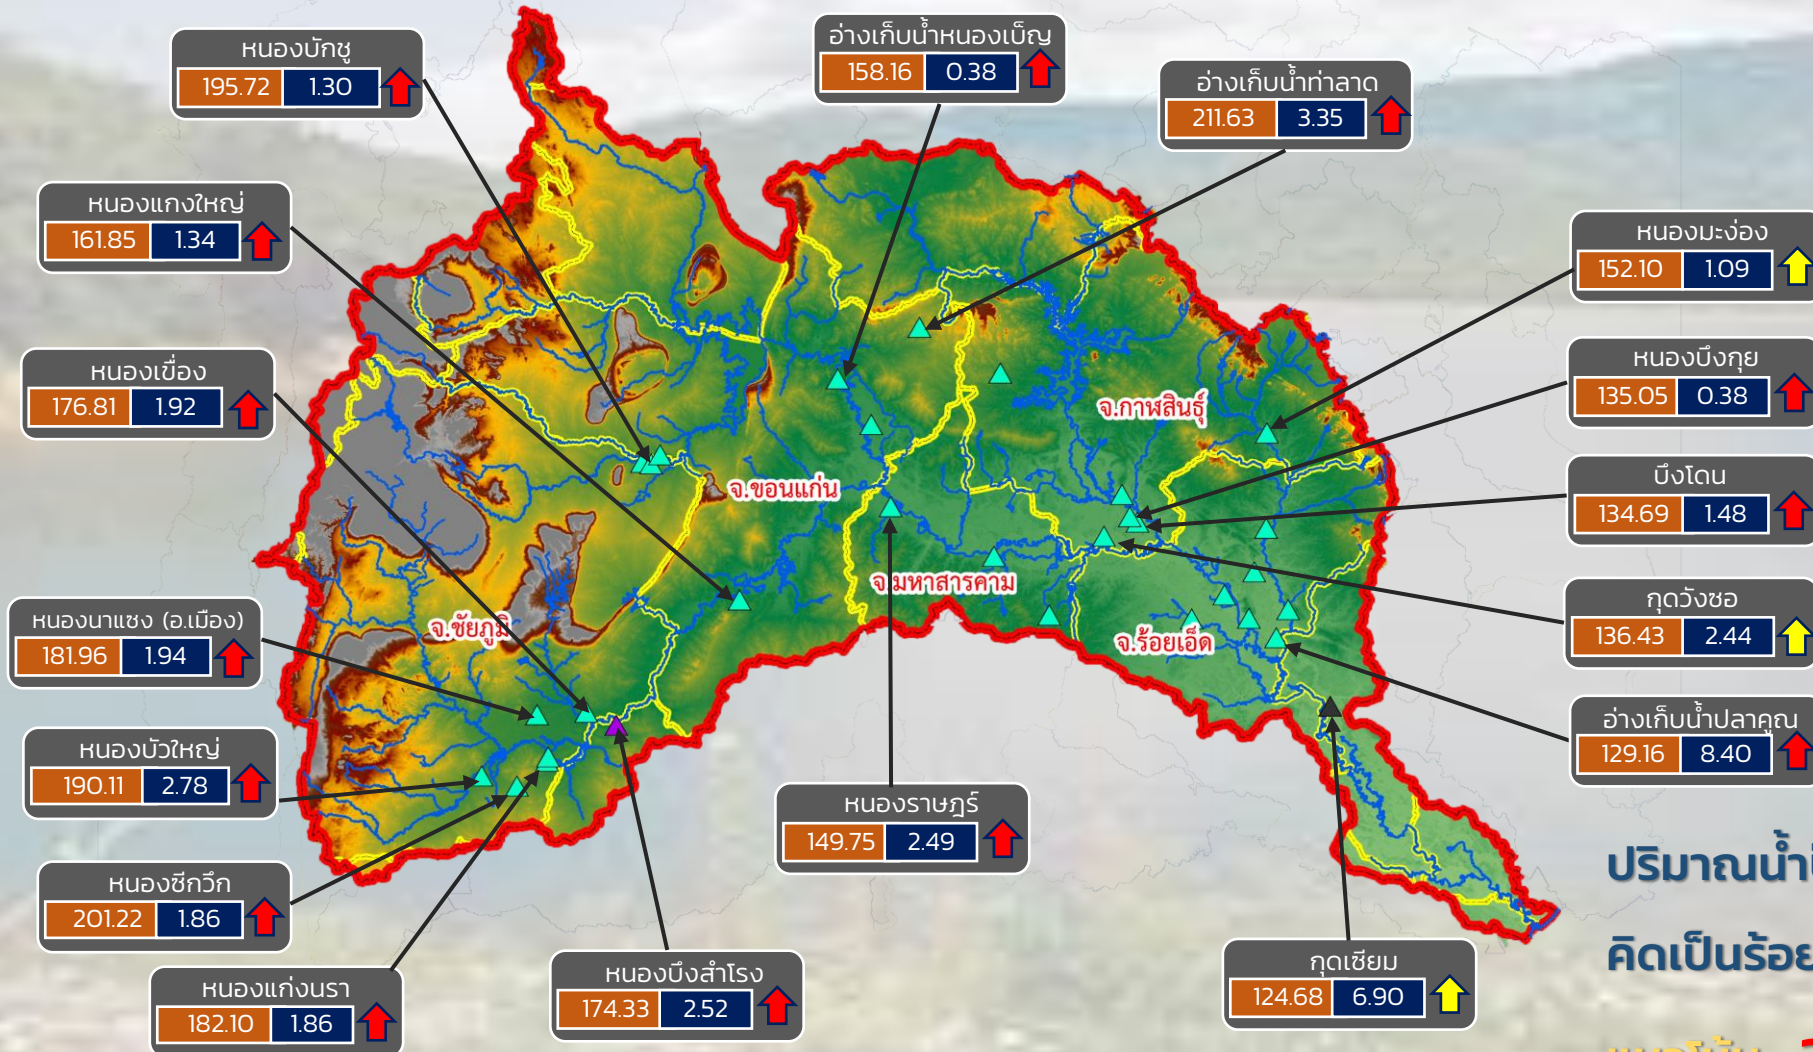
หนองบักชู
195.72 1.30

อ่างเก็บน้ำหนองเบ็ญ
158.16 0.38

อ่างเก็บน้ำท่าลาด
211.63 3.35

หนองแกงใหญ่
161.85 1.34

หนองมะง่อง
152.10 1.09

หนองเขื่อง
176.81 1.92

หนองบึงกุย
135.05 0.38

จ.กาฬสินธุ์

บึงโดน
134.69 1.48

จ.ขอนแก่น

จ.มหาสารคาม

กุดวังซอ
136.43 2.44

หนองนาแซง (อ.เมือง)
181.96 1.94

จ.ชัยภูมิ

จ.ร้อยเอ็ด

อ่างเก็บน้ำปลาคูณ
129.16 8.40

หนองบัวใหญ่
190.11 2.78

หนองราษฎร์
149.75 2.49

ปริมาณน้ำ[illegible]

หนองซีกวึก
201.22 1.86

คิดเป็นร้อย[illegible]

กุดเชียม
124.68 6.90

หนองแก่งนรา
182.10 1.86

หนองบึงสำโรง
174.33 2.52